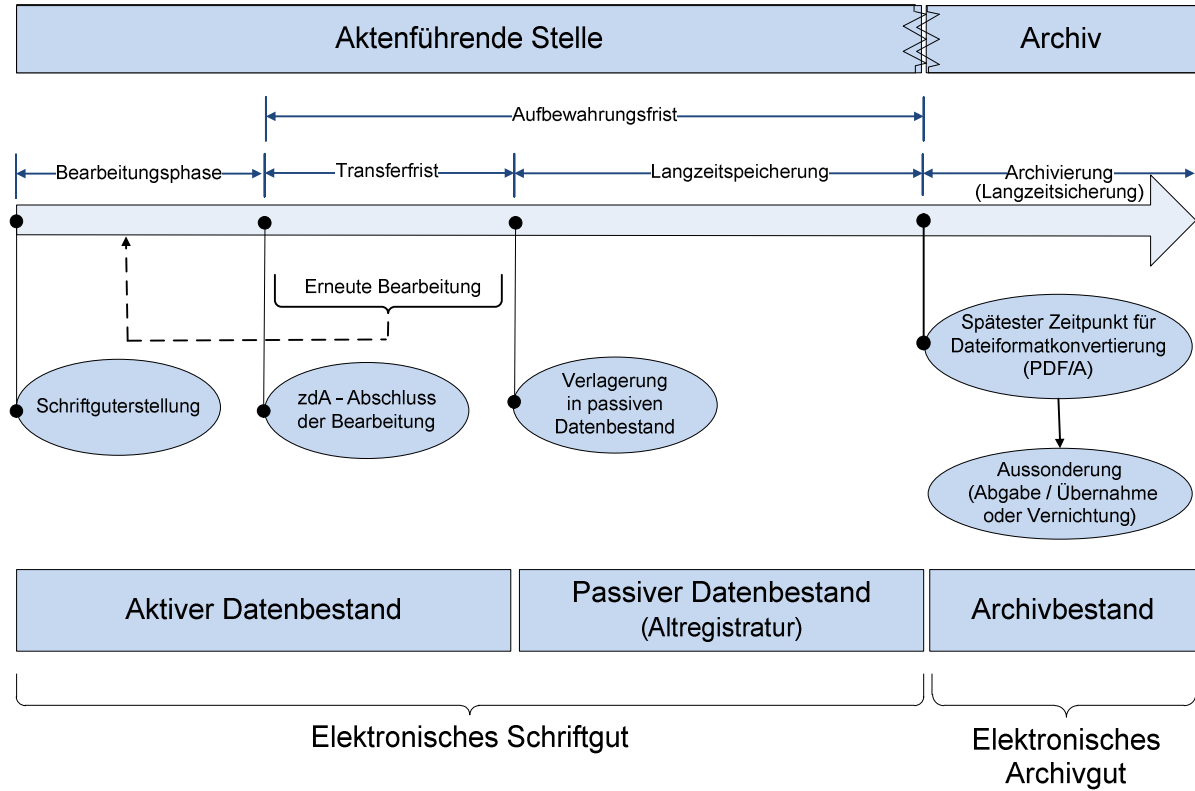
Aktenführende Stelle

Archiv

Aufbewahrungsfrist

Bearbeitungsphase

Transferfrist

Langzeitspeicherung

Archivierung (Langzeitsicherung)

Erneute Bearbeitung

Spätester Zeitpunkt für Dateiformatkonvertierung (PDF/A)

Schriftguterstellung

zdA – Abschluss der Bearbeitung

Verlagerung in passiven Datenbestand

Aussonderung (Abgabe / Übernahme oder Vernichtung)

Aktiver Datenbestand

Passiver Datenbestand (Altregistratur)

Archivbestand

Elektronisches Schriftgut

Elektronisches Archivgut